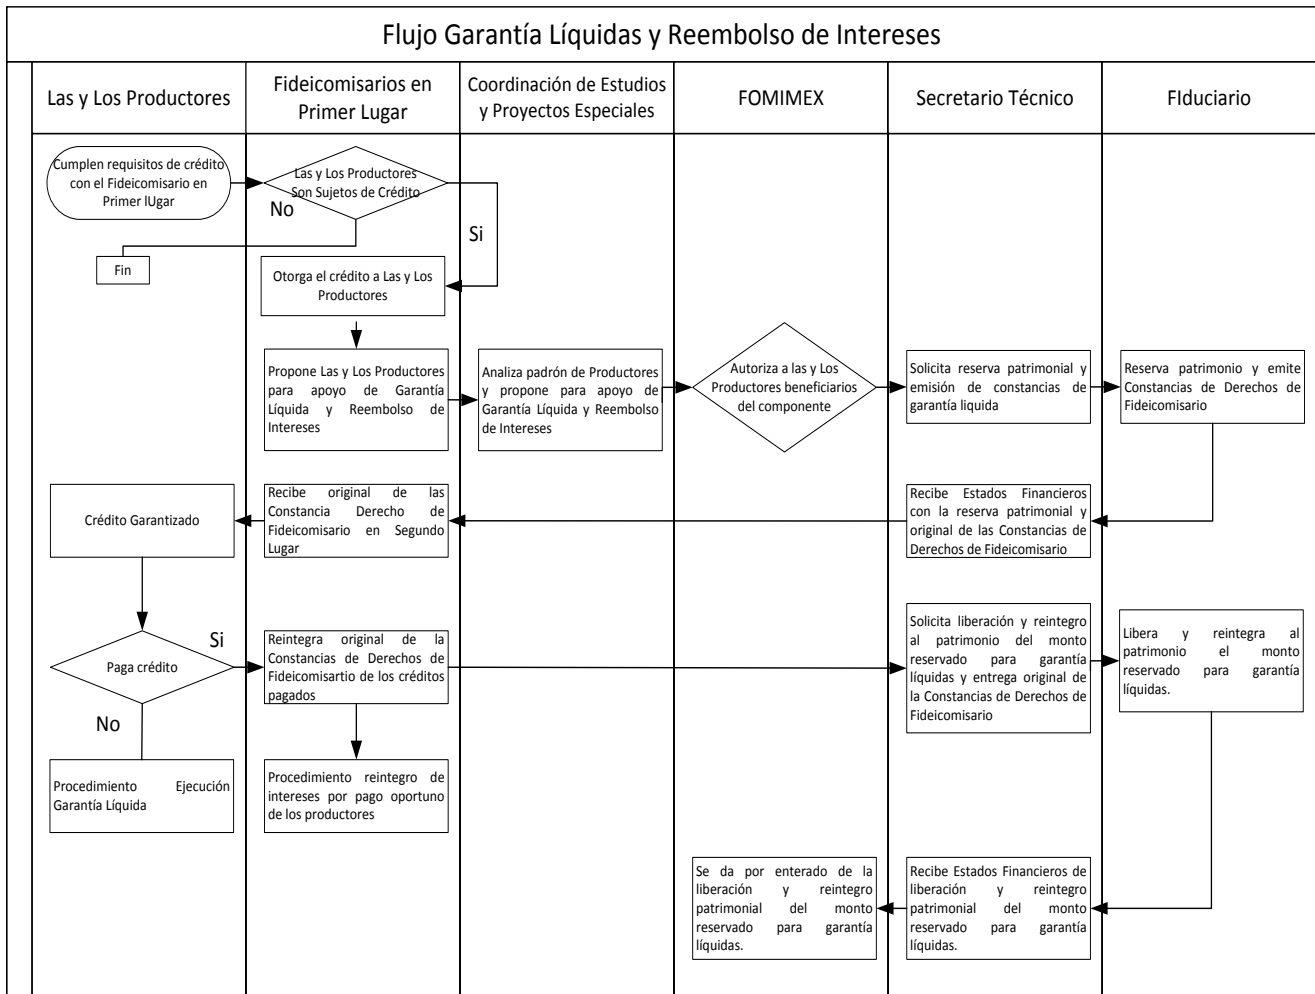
Flujo Garantía Líquidas y Reembolso de Intereses

Las y Los Productores

Fideicomisarios en Primer Lugar

Coordinación de Estudios y Proyectos Especiales

FOMIMEX

Secretario Técnico

FIduciario

Cumplen requisitos de crédito con el Fideicomisario en Primer lUgar

Las y Los Productores Son Sujetos de Crédito

No

Si

Fin

Otorga el crédito a Las y Los Productores

Propone Las y Los Productores para apoyo de Garantía Líquida y Reembolso de Intereses

Analiza padrón de Productores y propone para apoyo de Garantía Líquida y Reembolso de Intereses

Autoriza a las y Los Productores beneficiarios del componente

Solicita reserva patrimonial y emisión de constancias de garantía liquida

Reserva patrimonio y emite Constancias de Derechos de Fideicomisario

Crédito Garantizado

Recibe original de las Constancia Derecho de Fideicomisario en Segundo Lugar

Recibe Estados Financieros con la reserva patrimonial y original de las Constancias de Derechos de Fideicomisario

Paga crédito

Si

No

Reintegra original de la Constancias de Derechos de Fideicomisartio de los créditos pagados

Solicita liberación y reintegro al patrimonio del monto reservado para garantía líquidas y entrega original de la Constancias de Derechos de Fideicomisario

Libera y reintegra al patrimonio el monto reservado para garantía líquidas.

Procedimiento Ejecución Garantía Líquida

Procedimiento reintegro de intereses por pago oportuno de los productores

Se da por enterado de la liberación y reintegro patrimonial del monto reservado para garantía líquidas.

Recibe Estados Financieros de liberación y reintegro patrimonial del monto reservado para garantía líquidas.